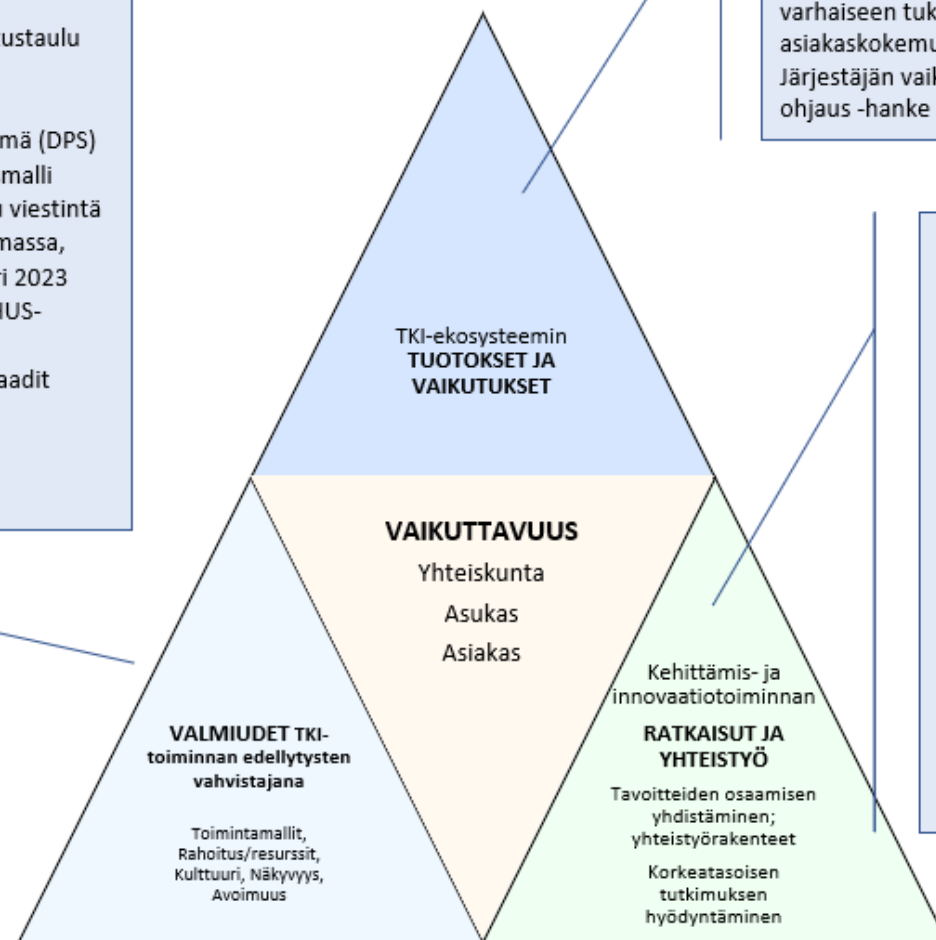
ustaulu

mä (DPS)
malli
viestintä
massa,
i 2023
IUS-

aadit

varhaiseen tuk
asiakaskokemu
Järjestäjän vail
ohjaus -hanke

TKI-ekosysteemin
TUOTOKSET JA VAIKUTUKSET

VAIKUTTAVUUS
Yhteiskunta
Asukas
Asiakas

VALMIUDET TKI-toiminnan edellytysten vahvistajana

Toimintamallit, Rahoitus/resurssit, Kulttuuri, Näkyvyys, Avoimuus

Kehittämis- ja innovaatiotoiminnan
RATKAISUT JA YHTEISTYÖ

Tavoitteiden osaamisen yhdistäminen; yhteistyörakenteet

Korkeatasoisen tutkimuksen hyödyntäminen